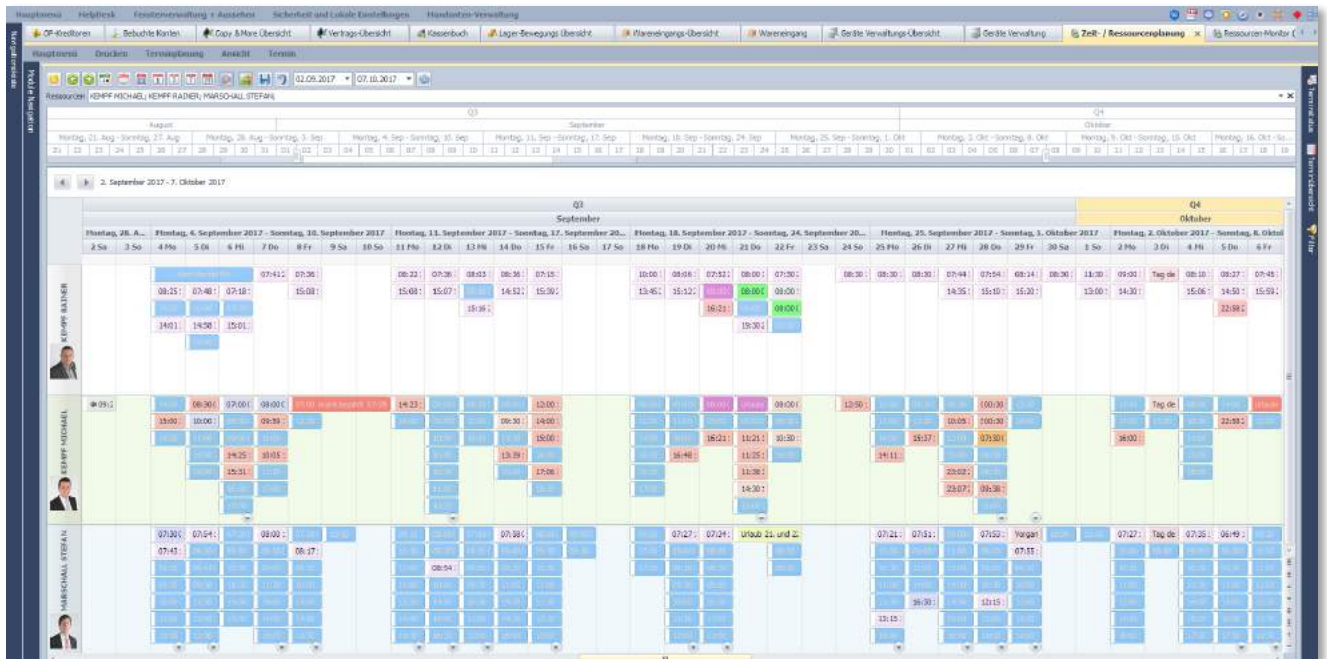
Hauptmenü Helpdesk Fensterverwaltung + Aussehen Sicherheit und Lokale Einstellungen Mandanten-Verwaltung

OP-Kreditoren | Gebuchte Konten | Copy & More Übersicht | Vertrags-Übersicht | Kassenbuch | Lager-Bewegungs Übersicht | Wareneingangs-Übersicht | Wareneingang | Geräte Verwaltungs-Übersicht | Geräte Verwaltung | Zeit- / Ressourcenplanung | Ressourcen-Monitor

Hauptmenü Drucken Terminplanung Ansicht Termin

Navigationsleiste

Module Navigation

02.09.2017 07.10.2017

Ressourcen: KEMPF MICHAEL; KEMPF RAINER; MARSCHALL STEFAN;

Q3 Q4
August September Oktober
Montag, 21. Aug - Sonntag, 27. Aug | Montag, 28. Aug - Sonntag, 3. Sep | Montag, 4. Sep - Sonntag, 10. Sep | Montag, 11. Sep - Sonntag, 17. Sep | Montag, 18. Sep - Sonntag, 24. Sep | Montag, 25. Sep - Sonntag, 1. Okt | Montag, 2. Okt - Sonntag, 8. Okt | Montag, 9. Okt - Sonntag, 15. Okt | Montag, 16. Okt - So

2. September 2017 - 7. Oktober 2017

Q3 | Q4
September | Oktober
Montag, 28. A... | Montag, 4. September 2017 - Sonntag, 10. September 2017 | Montag, 11. September 2017 - Sonntag, 17. September 20... | Montag, 18. September 2017 - Sonntag, 24. September 20... | Montag, 25. September 2017 - Sonntag, 1. Oktober 2017 | Montag, 2. Oktober 2017 - Sonntag, 8. Oktob

2 Sa 3 So 4 Mo 5 Di 6 Mi 7 Do 8 Fr 9 Sa 10 So 11 Mo 12 Di 13 Mi 14 Do 15 Fr 16 Sa 17 So 18 Mo 19 Di 20 Mi 21 Do 22 Fr 23 Sa 24 So 25 Mo 26 Di 27 Mi 28 Do 29 Fr 30 Sa 1 So 2 Mo 3 Di 4 Mi 5 Do 6 Fr

KEMPF RAINER
07:41 07:36 08:22 07:36 08:03 08:36 07:15 10:00 08:06 07:52 08:00 07:50 08:30 08:30 08:30 07:44 07:54 08:14 08:30 11:30 09:00 Tag de 08:10 08:37 07:45
08:25 07:48 07:18 15:08 15:08 15:07 14:52 15:30 13:45 15:12 08:00 08:00 14:35 15:10 15:20 13:00 14:30 15:06 14:50 15:59
15:16 16:23 08:00
14:01 14:58 15:01 19:30 22:58

KEMPF MICHAEL
09:2 08:30 07:00 08:00 07:00 Marsch besprech 07:09 14:23 12:00 Urlaub 08:00 12:50 Tag de Urlaub
15:00 10:00 09:59 09:30 14:00 10:05 00:30 22:58
15:00 16:21 11:21 10:30 15:37 07:30 16:00
14:25 10:05 13:29 16:48 11:25 14:11
15:31 17:06 11:30 23:02
14:30 23:07 06:38

MARSCHALL STEFAN
07:30 07:54 08:00 07:38 07:27 07:24 Urlaub 21. und 2. 07:21 07:51 07:53 Vorgan 07:27 Tag de 07:35 06:49
07:43 08:17 07:55
08:54
12:15
16:30
13:15

Terminkalender
Terminliste
Filter